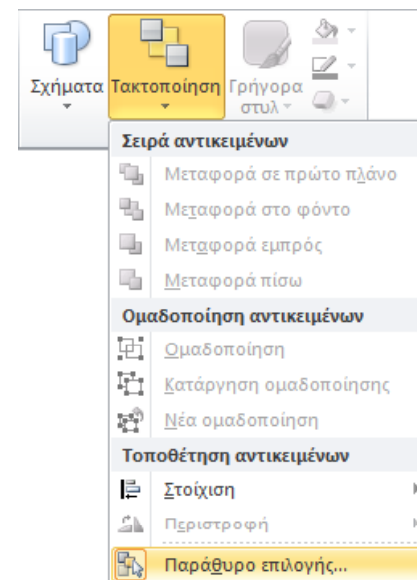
Σχήματα Τακτοποίηση Γρήγορα στυλ

Σειρά αντικειμένων

Μεταφορά σε πρώτο πλάνο

Μεταφορά στο φόντο

Μεταφορά εμπρός

Μεταφορά πίσω

Ομαδοποίηση αντικειμένων

Ομαδοποίηση

Κατάργηση ομαδοποίησης

Νέα ομαδοποίηση

Τοποθέτηση αντικειμένων

Στοίχιση

Περιστροφή

Παράθυρο επιλογής...